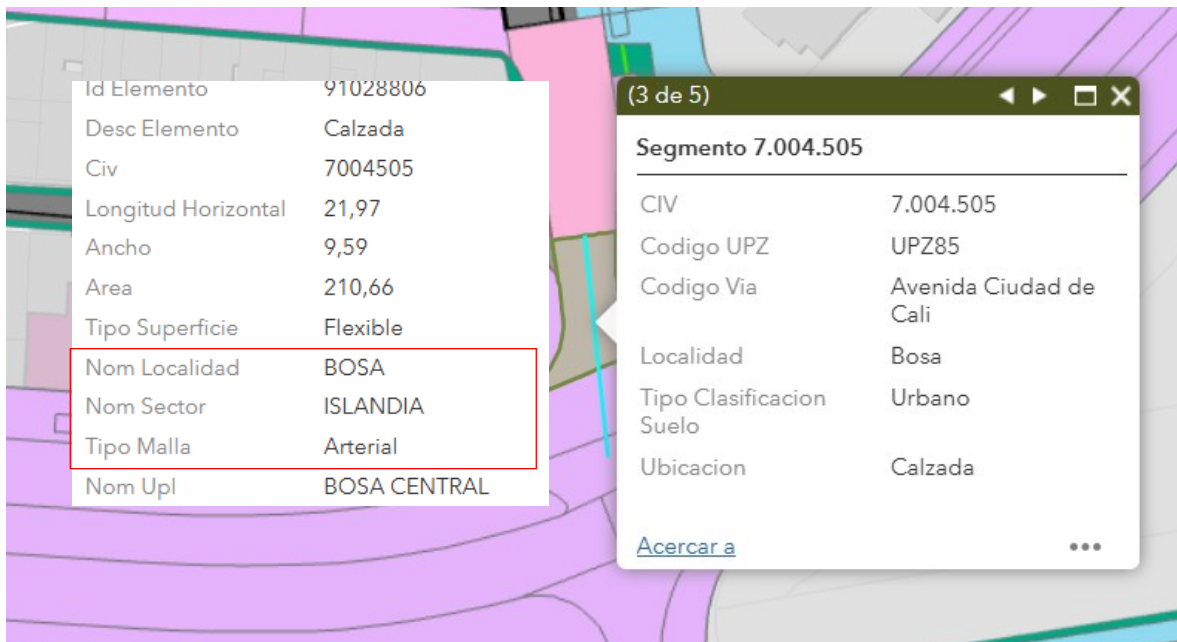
| | |
|---|---|
| Id Elemento | 91028806 |
| Desc Elemento | Calzada |
| Civ | 7004505 |
| Longitud Horizontal | 21,97 |
| Ancho | 9,59 |
| Area | 210,66 |
| Tipo Superficie | Flexible |
| Nom Localidad | BOSA |
| Nom Sector | ISLANDIA |
| Tipo Malla | Arterial |
| Nom Upl | BOSA CENTRAL |

(3 de 5)

Segmento 7.004.505

| | |
|---|---|
| CIV | 7.004.505 |
| Codigo UPZ | UPZ85 |
| Codigo Via | Avenida Ciudad de Cali |
| Localidad | Bosa |
| Tipo Clasificacion Suelo | Urbano |
| Ubicacion | Calzada |

Acercar a